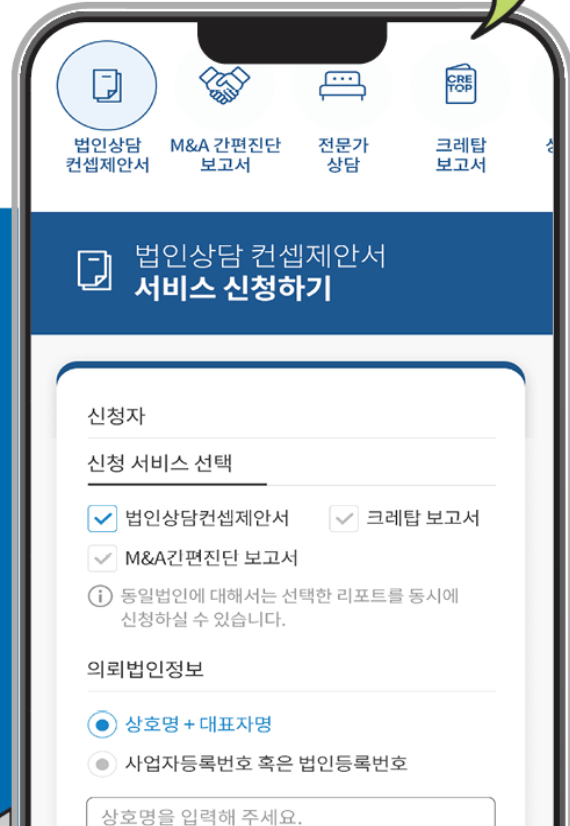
법인상담 컨셉제안서

M&A 간편진단 보고서

전문가 상담

CRE TOP

크레탑 보고서

상

법인상담 컨셉제안서
서비스 신청하기

신청자

신청 서비스 선택

법인상담컨셉제안서

크레탑 보고서

M&A간편진단 보고서

동일법인에 대해서는 선택한 리포트를 동시에 신청하실 수 있습니다.

의뢰법인정보

상호명 + 대표자명

사업자등록번호 혹은 법인등록번호

상호명을 입력해 주세요.